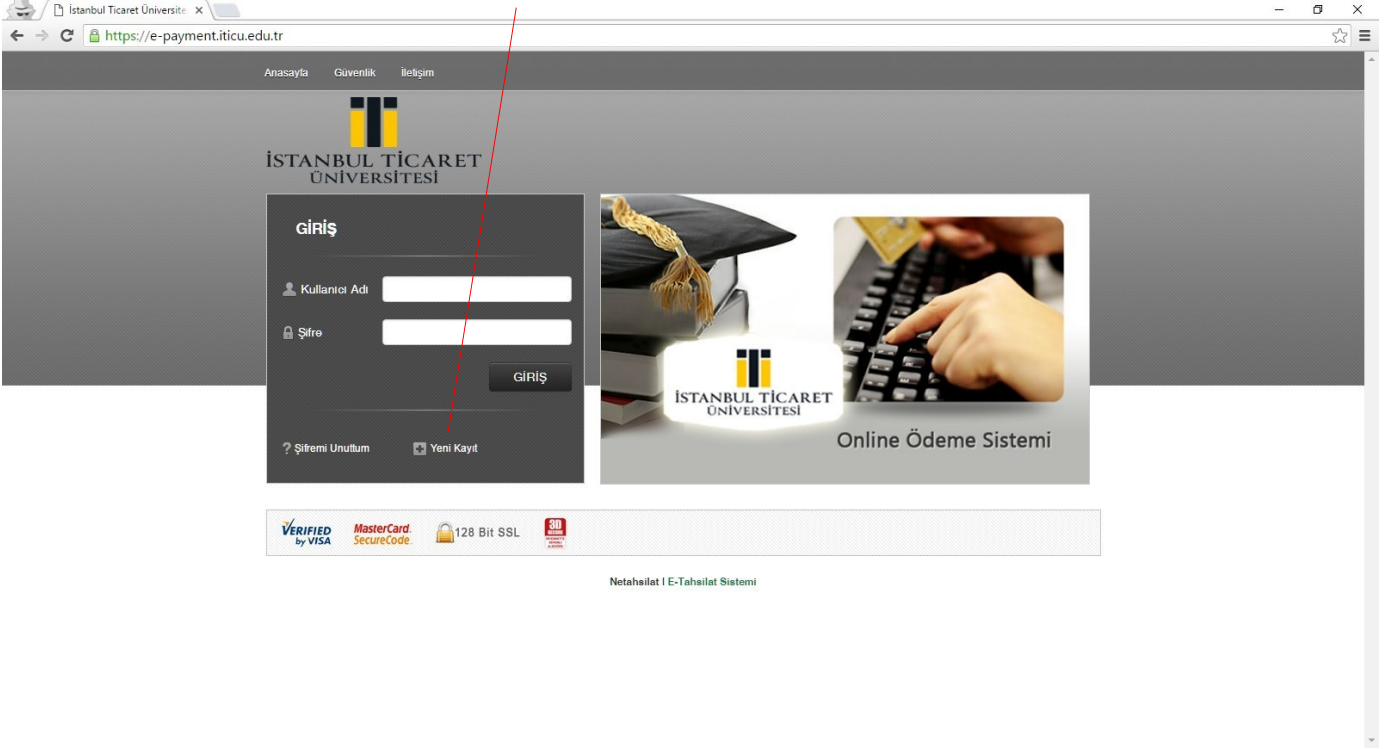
İstanbul Ticaret Üniversite ×

https://e-payment.iticu.edu.tr

Anasayfa Güvenlik İletişim

İSTANBUL TİCARET ÜNİVERSİTESİ

GİRİŞ

Kullanıcı Adı

Şifre

GİRİŞ

Şifremi Unuttum Yeni Kayıt

İSTANBUL TİCARET ÜNİVERSİTESİ

Online Ödeme Sistemi

VERIFIED by VISA MasterCard. SecureCode. 128 Bit SSL 3D

Netahsilat | E-Tahsilat Sistemi